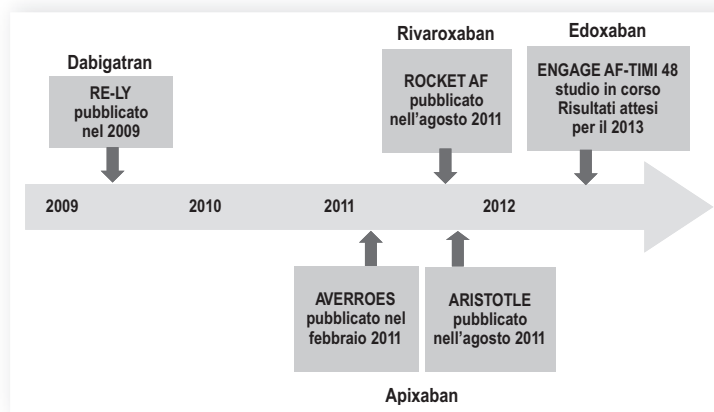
Dabigatran

RE-LY pubblicato nel 2009

Rivaroxaban

ROCKET AF pubblicato nell'agosto 2011

Edoxaban

ENGAGE AF-TIMI 48 studio in corso Risultati attesi per il 2013

2009

2010

2011

2012

AVERROES pubblicato nel febbraio 2011

ARISTOTLE pubblicato nell'agosto 2011

Apixaban